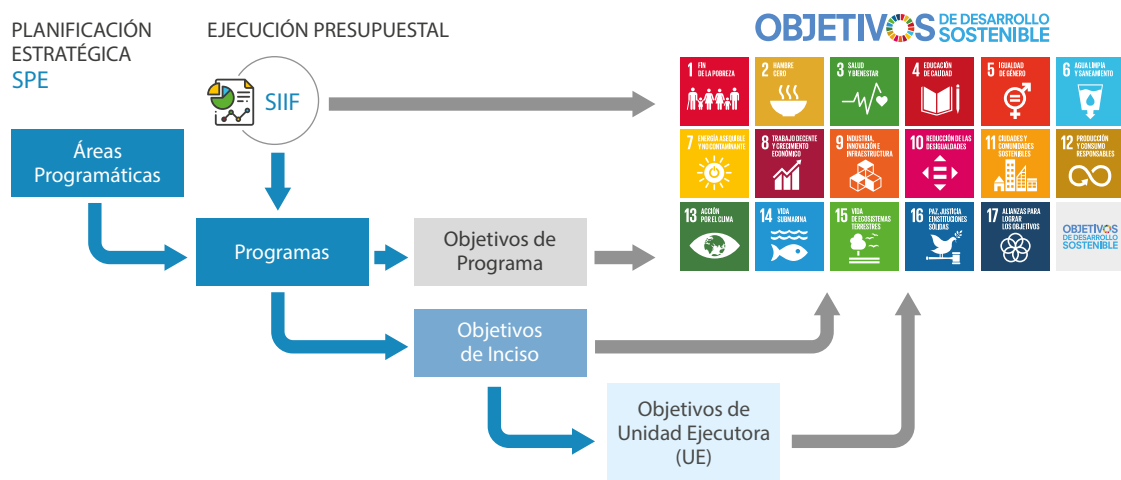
PLANIFICACIÓN ESTRATÉGICA
SPE

EJECUCIÓN PRESUPUESTAL

SIIF

Áreas Programáticas

Programas

Objetivos de Programa

Objetivos de Inciso

Objetivos de Unidad Ejecutora (UE)

OBJETIVOS DE DESARROLLO SOSTENIBLE

1 FIN DE LA POBREZA
2 HAMBRE CERO
3 SALUD Y BIENESTAR
4 EDUCACIÓN DE CALIDAD
5 IGUALDAD DE GÉNERO
6 AGUA LIMPIA Y SANEAMIENTO
7 ENERGÍA ASEQUIBLE Y NO CONTAMINANTE
8 TRABAJO DECENTE Y CRECIMIENTO ECONÓMICO
9 INDUSTRIA, INNOVACIÓN E INFRAESTRUCTURA
10 REDUCCIÓN DE LAS DESIGUALDADES
11 CIUDADES Y COMUNIDADES SOSTENIBLES
12 PRODUCCIÓN Y CONSUMO RESPONSABLES
13 ACCIÓN POR EL CLIMA
14 VIDA SUBMARINA
15 VIDA DE ECOSISTEMAS TERRESTRES
16 PAZ, JUSTICIA E INSTITUCIONES SÓLIDAS
17 ALIANZAS PARA LOGRAR LOS OBJETIVOS
OBJETIVOS DE DESARROLLO SOSTENIBLE